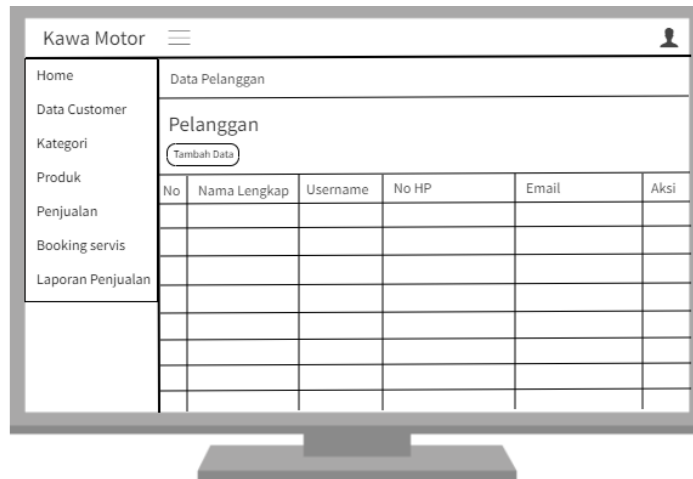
Kawa Motor

Home
Data Customer
Kategori
Produk
Penjualan
Booking servis
Laporan Penjualan

Data Pelanggan

Pelanggan

Tambah Data

| No | Nama Lengkap | Username | No HP | Email | Aksi |
|---|---|---|---|---|---|
| | | | | | |
| | | | | | |
| | | | | | |
| | | | | | |
| | | | | | |
| | | | | | |
| | | | | | |